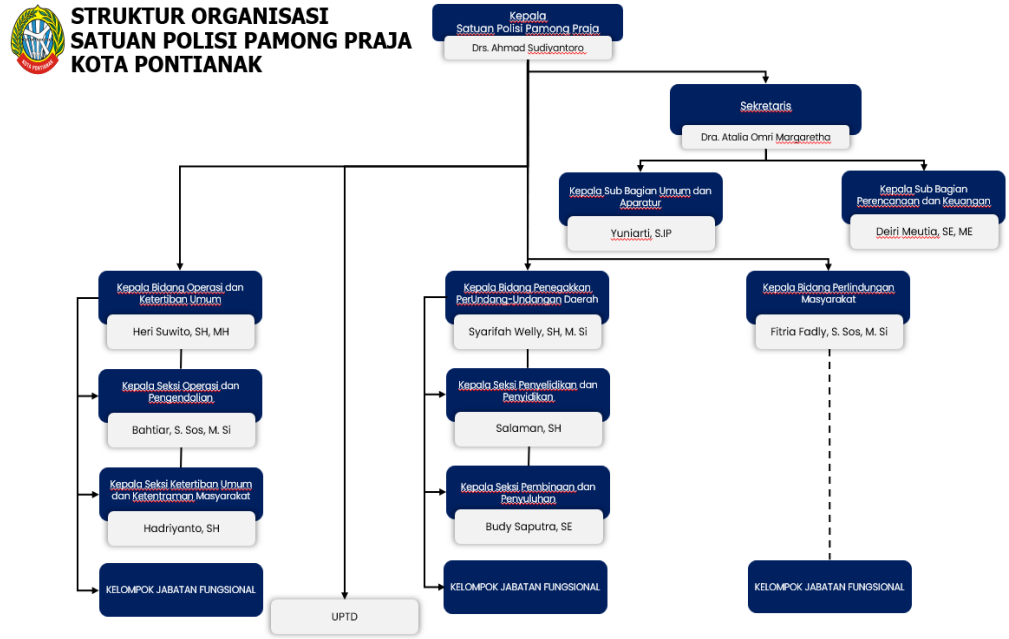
KOTA PONTIANAK

STRUKTUR ORGANISASI
SATUAN POLISI PAMONG PRAJA
KOTA PONTIANAK

Kepala
Satuan Polisi Pamong Praja
Drs. Ahmad Sudiyantoro

Sekretaris
Dra. Atalia Omri Margaretha

Kepala Sub Bagian Umum dan Aparatur
Yuniarti, S.IP

Kepala Sub Bagian Perencanaan dan Keuangan
Deiri Meutia, SE, ME

Kepala Bidang Operasi dan Ketertiban Umum
Heri Suwito, SH, MH

Kepala Seksi Operasi dan Pengendalian
Bahtiar, S. Sos, M. Si

Kepala Seksi Ketertiban Umum dan Ketentraman Masyarakat
Hadriyanto, SH

KELOMPOK JABATAN FUNGSIONAL

UPTD

Kepala Bidang Penegakkan PerUndang-Undangan Daerah
Syarifah Welly, SH, M. Si

Kepala Seksi Penyelidikan dan Penyidikan
Salaman, SH

Kepala Seksi Pembinaan dan Penyuluhan
Budy Saputra, SE

KELOMPOK JABATAN FUNGSIONAL

Kepala Bidang Perlindungan Masyarakat
Fitria Fadly, S. Sos, M. Si

KELOMPOK JABATAN FUNGSIONAL